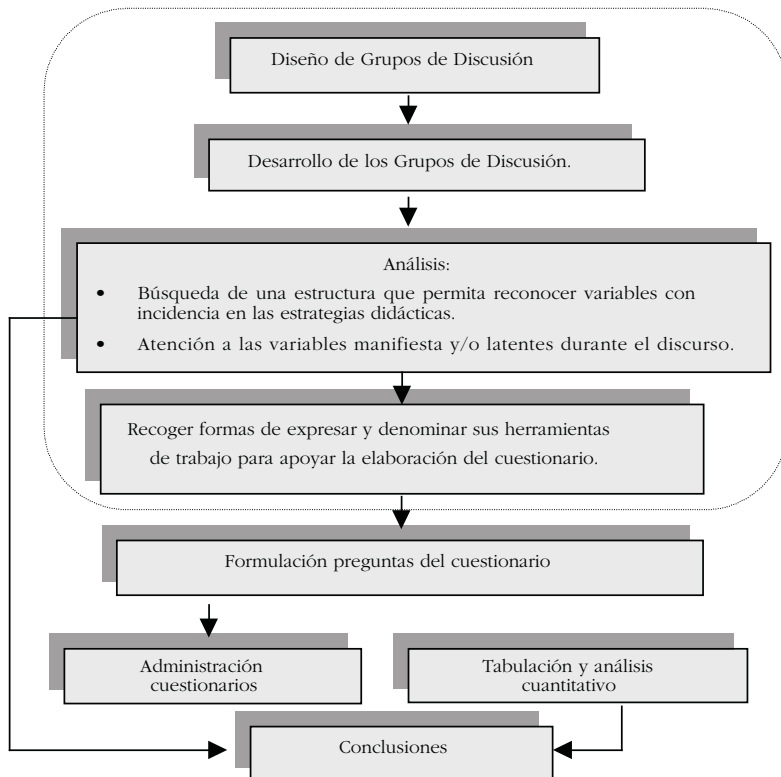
Diseño de Grupos de Discusión

Desarrollo de los Grupos de Discusión.

Análisis:

- Búsqueda de una estructura que permita reconocer variables con incidencia en las estrategias didácticas.
- Atención a las variables manifiesta y/o latentes durante el discurso.

Recoger formas de expresar y denominar sus herramientas de trabajo para apoyar la elaboración del cuestionario.

Formulación preguntas del cuestionario

Administración cuestionarios

Tabulación y análisis cuantitativo

Conclusiones